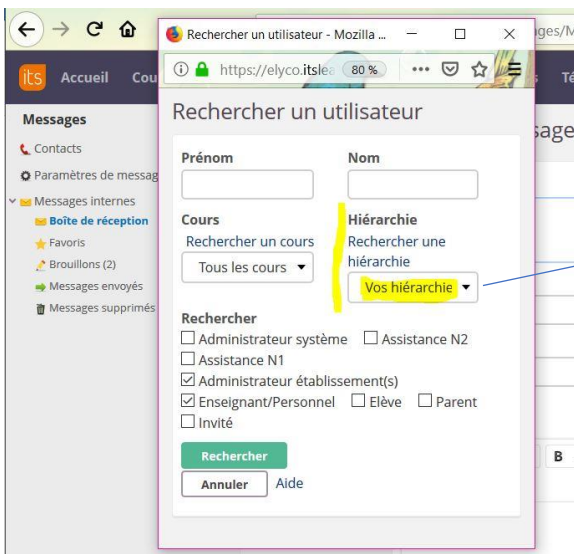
ges/M

its Accueil Cou

Messages
Contacts
Paramètres de messag
Messages internes
Boîte de réception
Favoris
Brouillons (2)
Messages envoyés
Messages supprimés

Rechercher un utilisateur - Mozilla ...

https://elyco.itslea 80 %

Rechercher un utilisateur

Prénom

Nom

Cours
Rechercher un cours
Tous les cours

Hiérarchie
Rechercher une hiérarchie
Vos hiérarchie

Rechercher
Administrateur système
Assistance N2
Assistance N1
Administrateur établissement(s)
Enseignant/Personnel
Elève
Parent
Invité

Rechercher
Annuler
Aide

sage

B